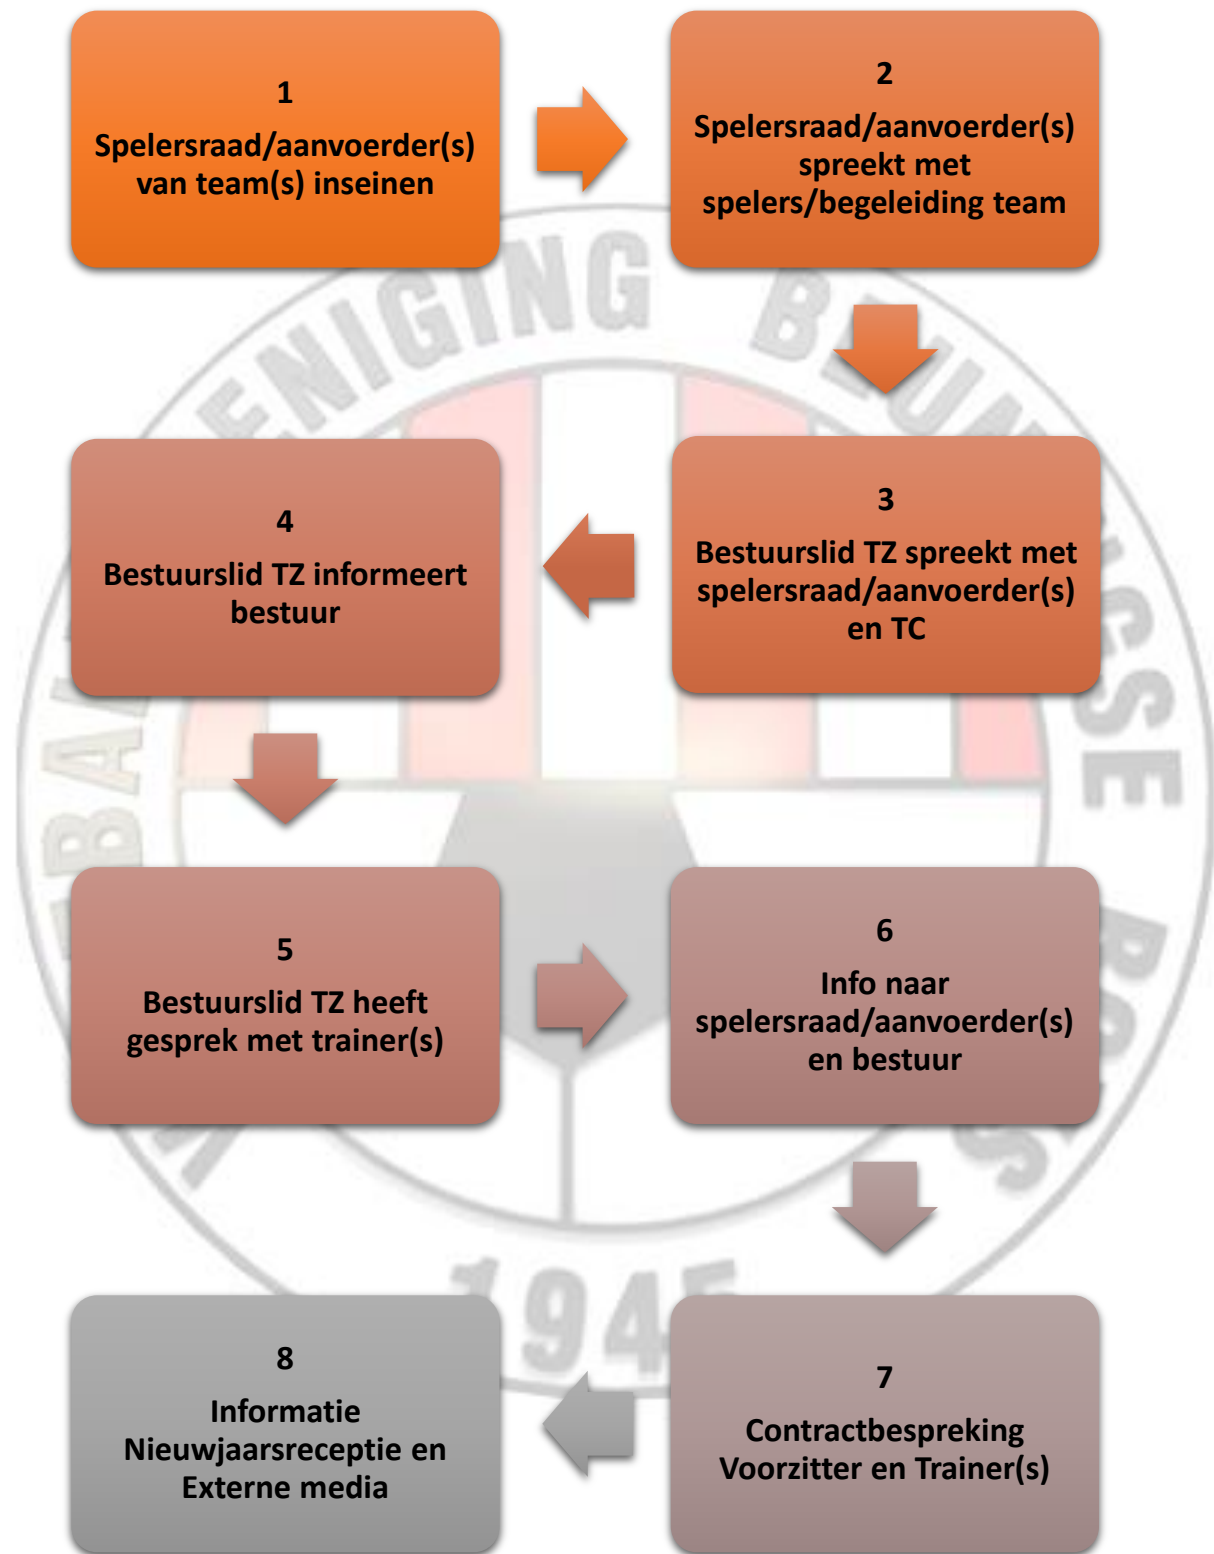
1
Spelersraad/aanvoerder(s) van team(s) inseinen

2
Spelersraad/aanvoerder(s) spreekt met spelers/begeleiding team

3
Bestuurslid TZ spreekt met spelersraad/aanvoerder(s) en TC

4
Bestuurslid TZ informeert bestuur

5
Bestuurslid TZ heeft gesprek met trainer(s)

6
Info naar spelersraad/aanvoerder(s) en bestuur

7
Contractbespreking Voorzitter en Trainer(s)

8
Informatie Nieuwjaarsreceptie en Externe media